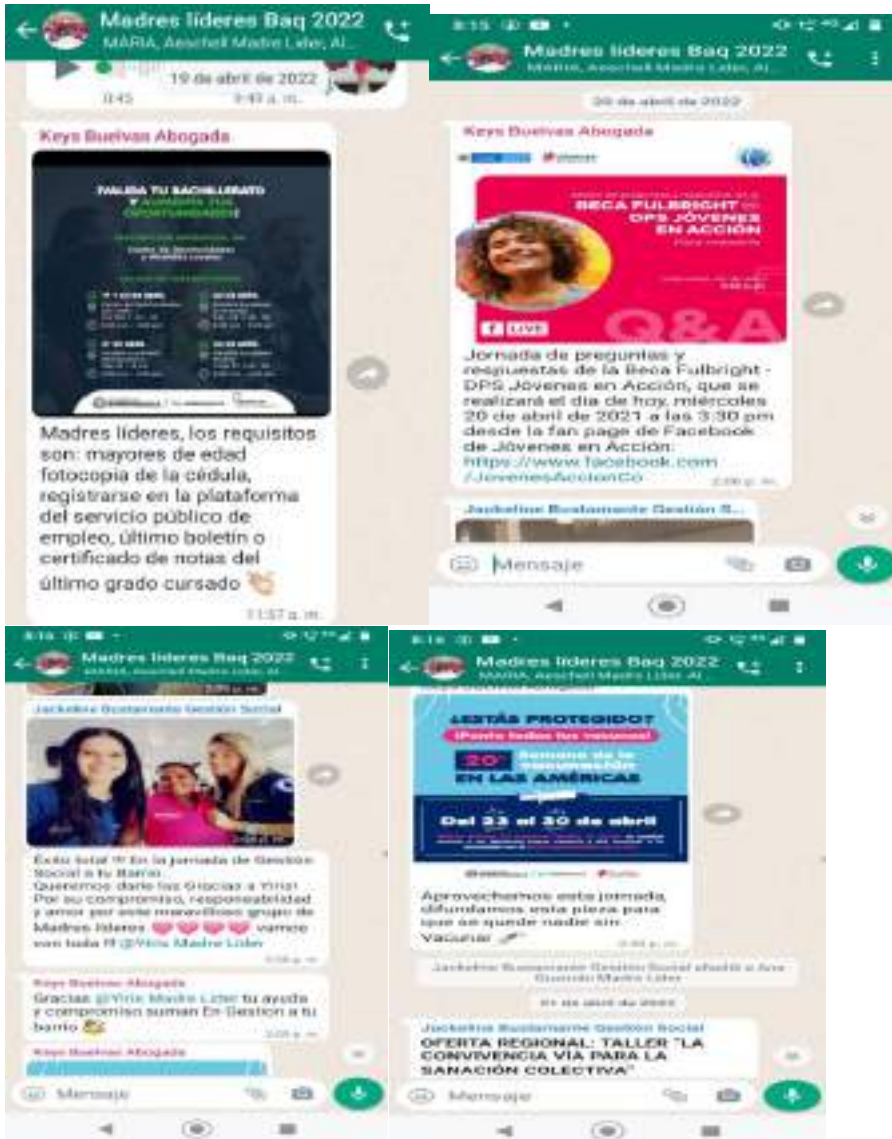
Madres líderes Baq 2022
MARIA, Aeschell Madre Líder, Al...

19 de abril de 2022
0:45
9:47 a. m.

Keys Buelvas Abogada

FINALIZA TU BACHILLERATO Y AUMENTA TUS OPORTUNIDADES

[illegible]

Madres líderes, los requisitos son: mayores de edad fotocopia de la cédula, registrarse en la plataforma del servicio público de empleo, último boletín o certificado de notas del último grado cursado
11:57 a. m.

8:15
Madres líderes Baq 2022
MARIA, Aeschell Madre Líder, Al...

20 de abril de 2022

Keys Buelvas Abogada

BECA FULBRIGHT DPS JÓVENES EN ACCIÓN
LIVE
Q&A

Jornada de preguntas y respuestas de la Beca Fulbright - DPS Jóvenes en Acción, que se realizará el día de hoy, miércoles 20 de abril de 2021 a las 3:30 pm desde la fan page de Facebook de Jóvenes en Acción:
https://www.facebook.com/JovenesAccionCo
2:00 p. m.

Jackeline Bustamante Gestión S...

Mensaje

8:16
Madres líderes Baq 2022
MARIA, Aeschell Madre Líder, Al...

Jackeline Bustamante Gestión Social

Éxito total !!! En la jornada de Gestión Social a tu Barrio.
Queremos darle las Gracias a Yiris! Por su compromiso, responsabilidad y amor por este maravilloso grupo de Madres líderes vamos con toda !!! @Yiris Madre Líder
5:58 p. m.

Keys Buelvas Abogada
Gracias @Yiris Madre Líder tu ayuda y compromiso suman En Gestión a tu barrio
6:03 p. m.

Keys Buelvas Abogada

Mensaje

8:16
Madres líderes Baq 2022
MARIA, Aeschell Madre Líder, Al...

¿ESTÁS PROTEGIDO?
¡Ponte todas tus vacunas!
20ª Semana de la vacunación EN LAS AMÉRICAS
Del 23 al 30 de abril

Aprovechemos esta jornada, difundamos esta pieza para que se quede nadie sin Vacunar
8:45 p. m.

Jackeline Bustamante Gestión Social añadió a Ana Guzmán Madre Líder

21 de abril de 2022

Jackeline Bustamante Gestión Social
OFERTA REGIONAL: TALLER "LA CONVIVENCIA VÍA PARA LA SANACIÓN COLECTIVA"

Mensaje